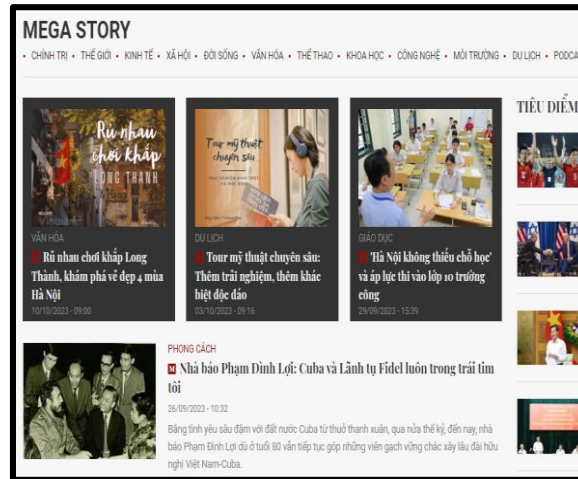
MEGA STORY

• CHÍNH TRỊ • THẾ GIỚI • KINH TẾ • XÃ HỘI • ĐỜI SỐNG • VĂN HÓA • THỂ THAO • KHOA HỌC • CÔNG NGHỆ • MÔI TRƯỜNG • DU LỊCH • PODCA

TIÊU ĐIỂM

Rủ nhau chơi khắp Long Thành

VĂN HÓA
Rủ nhau chơi khắp Long Thành, khám phá vẻ đẹp 4 mùa Hà Nội
10/10/2023 - 09:00

Tour mỹ thuật chuyên sâu

DU LỊCH
Tour mỹ thuật chuyên sâu: Thêm trải nghiệm, thêm khác biệt độc đáo
03/10/2023 - 09:16

GIÁO DỤC
'Hà Nội không thiếu chỗ học' và áp lực thi vào lớp 10 trường công
29/09/2023 - 15:39

PHONG CÁCH
Nhà báo Phạm Đình Lợi: Cuba và Lãnh tụ Fidel luôn trong trái tim tôi
26/09/2023 - 10:32
Băng tình yêu sâu đậm với đất nước Cuba từ thuở thanh xuân, qua nửa thế kỷ, đến nay, nhà báo Phạm Đình Lợi dù ở tuổi 80 vẫn tiếp tục góp những viên gạch vững chắc xây lâu đài hữu nghị Việt Nam-Cuba.